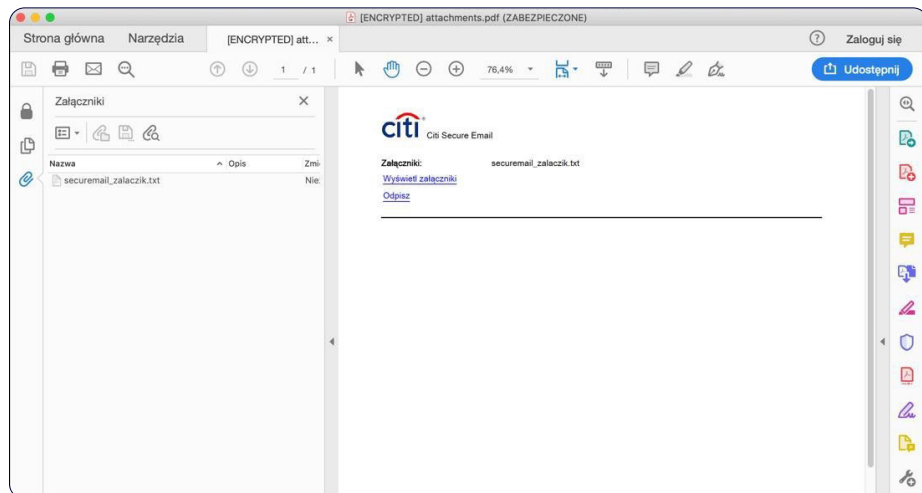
[ENCRYPTED] attachments.pdf (ZABEZPIECZONE)

Strona główna Narzędzia [ENCRYPTED] att... ×

Zaloguj się

1 / 1

76,4%

Udostępnij

Załączniki ×

Nazwa ^ Opis Zmi

securemail_zalaczik.txt Nie:

citi Citi Secure Email

Załączniki: securemail_zalaczik.txt

Wyświetl załączniki

Odpisz